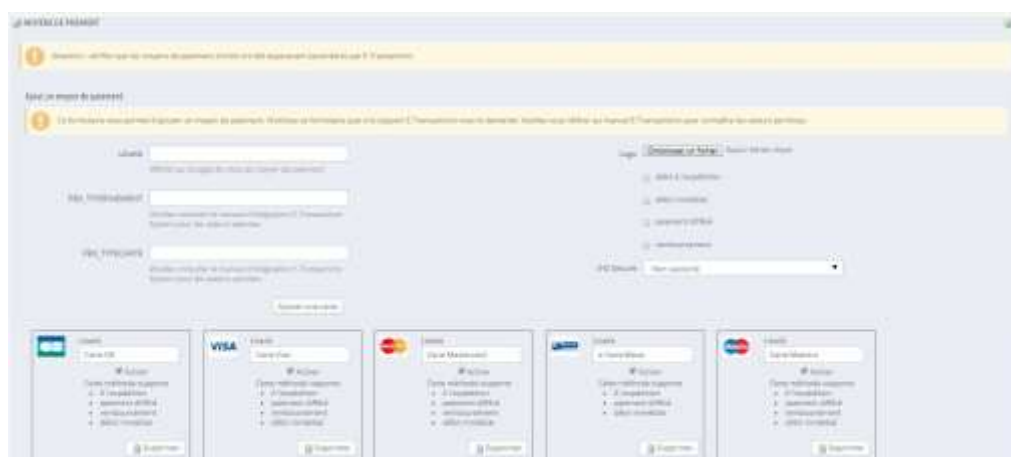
MOYENS DE PAIEMENT

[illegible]

Ajout un moyen de paiement

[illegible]

Libellé

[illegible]

PBX_TYPEPAIEMENT

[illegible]

PBX_TYPECARTE

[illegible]

Ajouter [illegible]

Logo Choisissez un fichier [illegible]

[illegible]

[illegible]

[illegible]

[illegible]

3DS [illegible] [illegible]

VISA

Libellé Carte CB
Activer
Cette méthode supporte
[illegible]
Supprimer

Libellé Carte Visa
Activer
Cette méthode supporte
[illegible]
Supprimer

Libellé Carte Mastercard
Activer
Cette méthode supporte
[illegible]
Supprimer

Libellé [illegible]
Activer
Cette méthode supporte
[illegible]
Supprimer

Libellé Carte Maestro
Activer
Cette méthode supporte
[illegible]
Supprimer